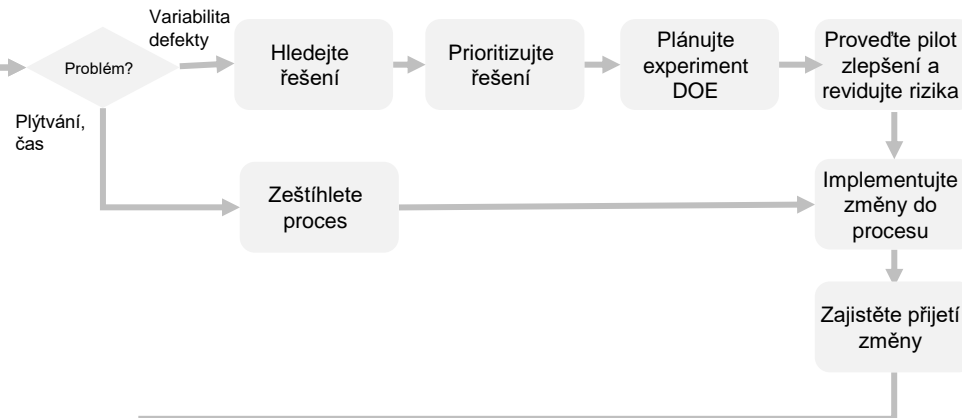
Problém?

Variabilita defekty

Hledejte řešení

Prioritizujte řešení

Plánujte experiment DOE

Proveďte pilot zlepšení a revidujte rizika

Plýtvání, čas

Zeštíhlete proces

Implementujte změny do procesu

Zajistěte přijetí změny